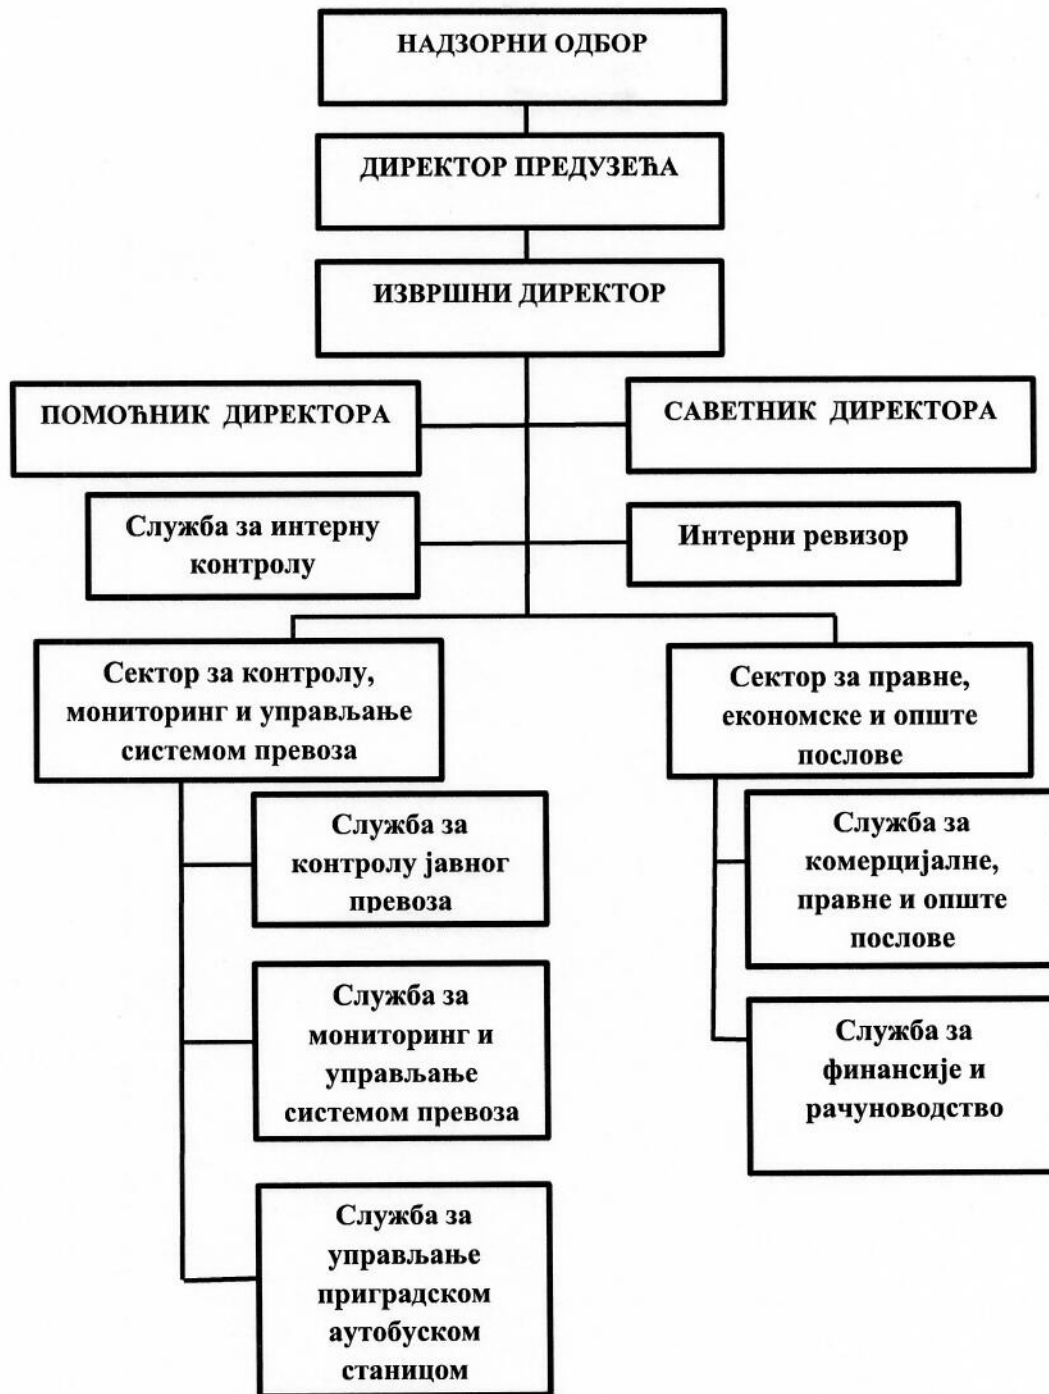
НАДЗОРНИ ОДБОР

ДИРЕКТОР ПРЕДУЗЕЋА

ИЗВРШНИ ДИРЕКТОР

ПОМОЋНИК ДИРЕКТОРА

САВЕТНИК ДИРЕКТОРА

Служба за интерну контролу

Интерни ревизор

Сектор за контролу, мониторинг и управљање системом превоза

Служба за контролу јавног превоза

Служба за мониторинг и управљање системом превоза

Служба за управљање приградском аутобуском станицом

Сектор за правне, економске и опште послове

Служба за комерцијалне, правне и опште послове

Служба за финансије и рачуноводство